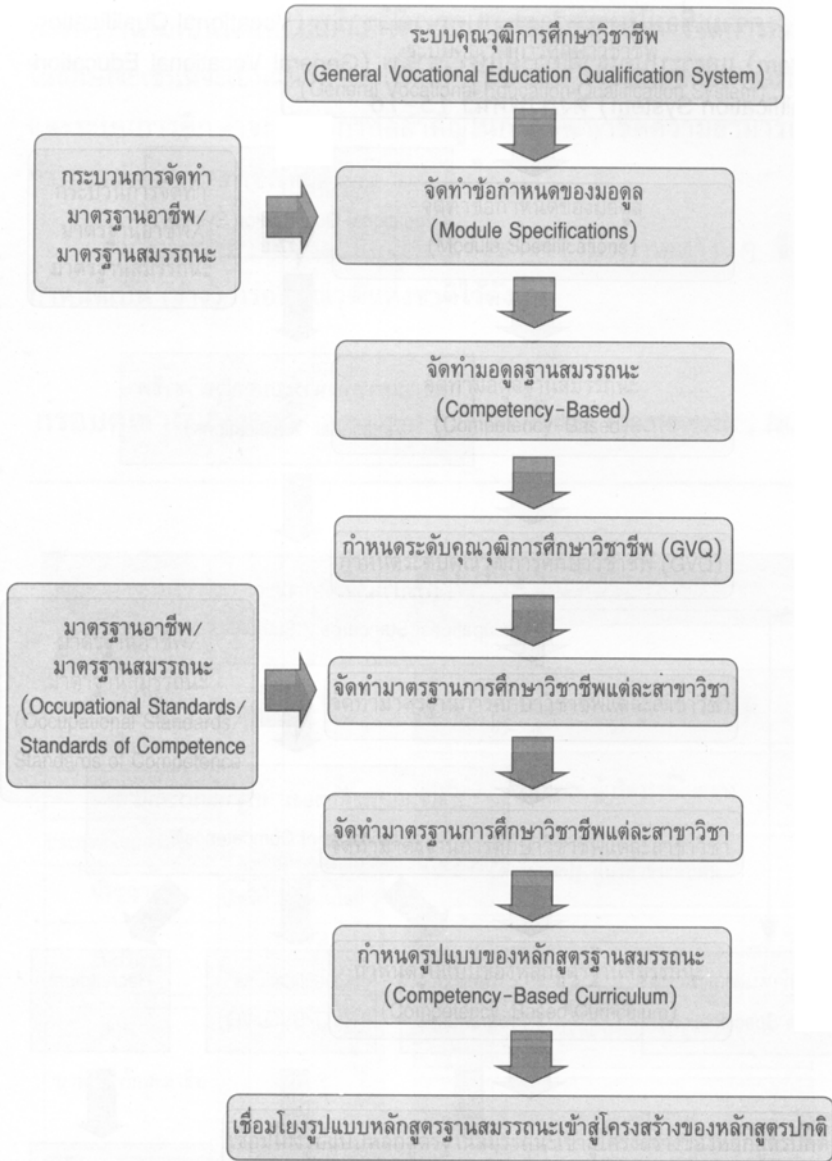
ระบบคุณวุฒิการศึกษาวิชาชีพ
(General Vocational Education Qualification System)

กระบวนการจัดทำมาตรฐานอาชีพ/มาตรฐานสมรรถนะ

จัดทำข้อกำหนดของมอดูล
(Module Specifications)

จัดทำมอดูลฐานสมรรถนะ
(Competency-Based)

กำหนดระดับคุณวุฒิการศึกษาวิชาชีพ (GVQ)

มาตรฐานอาชีพ/มาตรฐานสมรรถนะ
(Occupational Standards/Standards of Competence

จัดทำมาตรฐานการศึกษาวิชาชีพแต่ละสาขาวิชา

จัดทำมาตรฐานการศึกษาวิชาชีพแต่ละสาขาวิชา

กำหนดรูปแบบของหลักสูตรฐานสมรรถนะ
(Competency-Based Curriculum)

เชื่อมโยงรูปแบบหลักสูตรฐานสมรรถนะเข้าสู่โครงสร้างของหลักสูตรปกติ